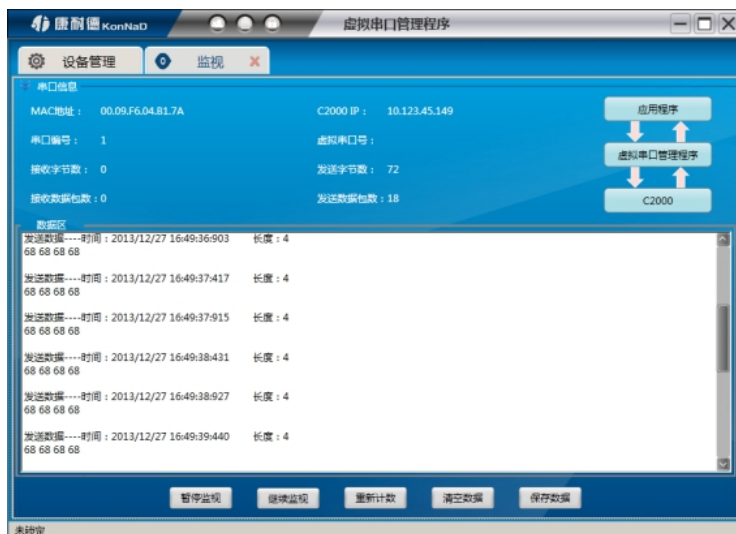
康耐德 KonNaD

虚拟串口管理程序

设备管理

监视

串口信息

MAC地址： 00.09.F6.04.B1.7A

C2000 IP： 10.123.45.149

串口编号： 1

虚拟串口号：

接收字节数： 0

发送字节数： 72

接收数据包数：0

发送数据包数：18

应用程序

虚拟串口管理程序

C2000

数据区

发送数据----时间：2013/12/27 16:49:36:903 长度：4
68 68 68 68

发送数据----时间：2013/12/27 16:49:37:417 长度：4
68 68 68 68

发送数据----时间：2013/12/27 16:49:37:915 长度：4
68 68 68 68

发送数据----时间：2013/12/27 16:49:38:431 长度：4
68 68 68 68

发送数据----时间：2013/12/27 16:49:38:927 长度：4
68 68 68 68

发送数据----时间：2013/12/27 16:49:39:440 长度：4
68 68 68 68

暂停监视

继续监视

重新计数

清空数据

保存数据

未映射